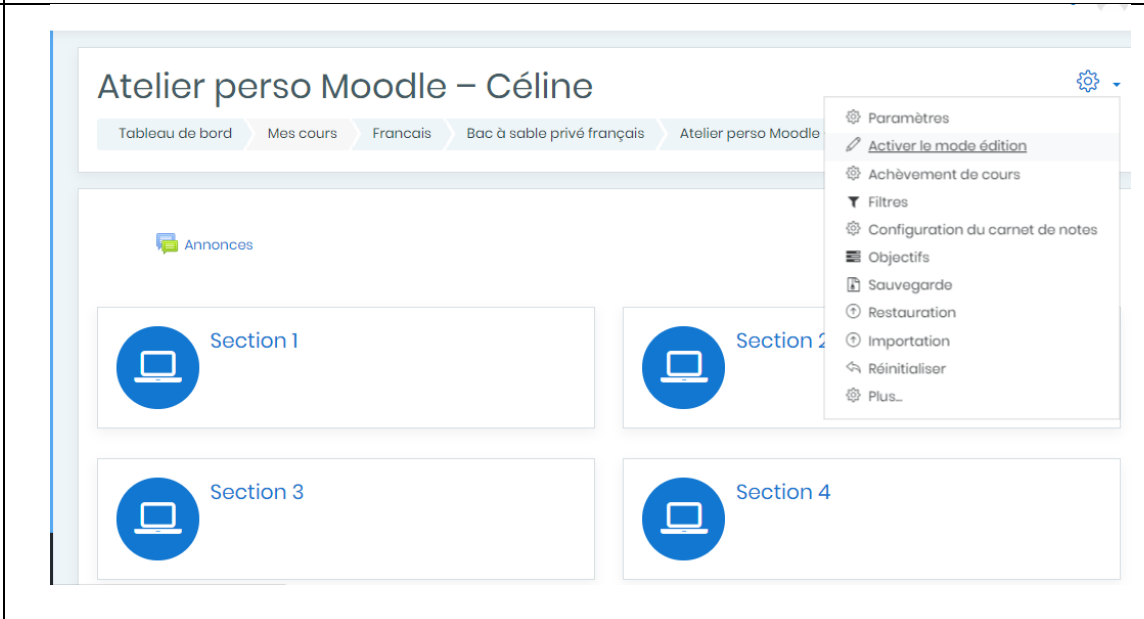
Atelier perso Moodle – Céline

Tableau de bord | Mes cours | Francais | Bac à sable privé français | Atelier perso Moodle

Paramètres
Activer le mode édition
Achèvement de cours
Filtres
Configuration du carnet de notes
Objectifs
Sauvegarde
Restauration
Importation
Réinitialiser
Plus...

Annonces

Section 1

Section 2

Section 3

Section 4